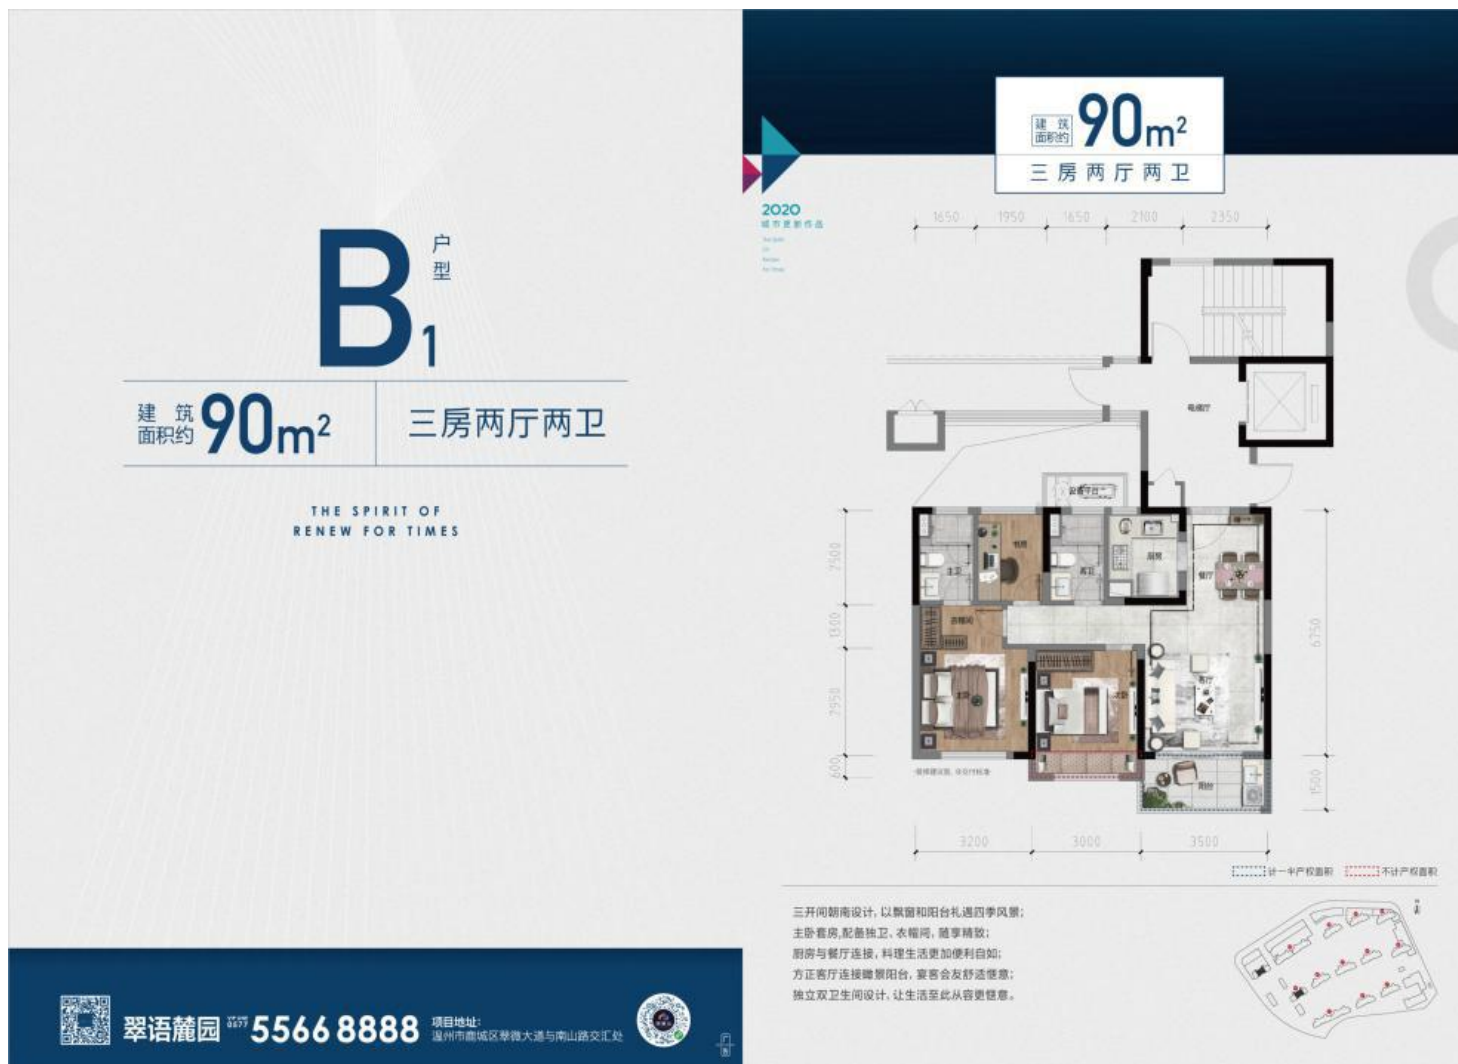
B 户型 1

建筑面积约 90m²

三房两厅两卫

THE SPIRIT OF RENEW FOR TIMES

翠语麓园 0577 5566 8888 项目地址: 温州市鹿城区翠微大道与南山路交汇处

2020 城市更新作品

建筑面积约 90m²

三房两厅两卫

1650 1950 1650 2100 2350

电梯厅

主卫 书房 客卫 厨房 餐厅

衣帽间

主卧 次卧 客厅

阳台

2500 1300 2950 600 6750 1500

3200 3000 3500

计一半产权面积 不计产权面积

三开间朝南设计, 以飘窗和阳台礼遇四季风景;
主卧套房, 配备独卫、衣帽间, 随享精致;
厨房与餐厅连接, 料理生活更加便利自如;
方正客厅连接观景阳台, 宴客会友舒适惬意;
独立双卫生间设计, 让生活至此从容更惬意。